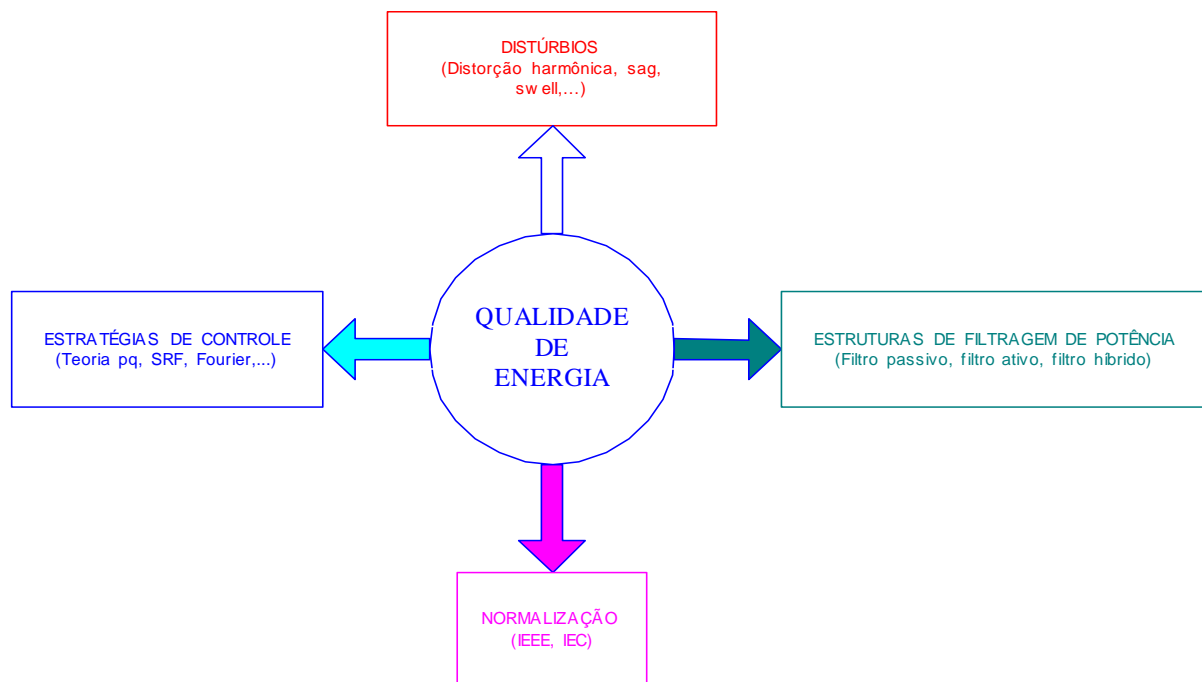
DISTÚRBIOS
(Distorção harmônica, sag, sw ell,...)

ESTRATÉGIAS DE CONTROLE
(Teoria pq, SRF, Fourier,...)

QUALIDADE
DE
ENERGIA

ESTRUTURAS DE FILTRAGEM DE POTÊNCIA
(Filtro passivo, filtro ativo, filtro híbrido)

NORMALIZAÇÃO
(IEEE, IEC)